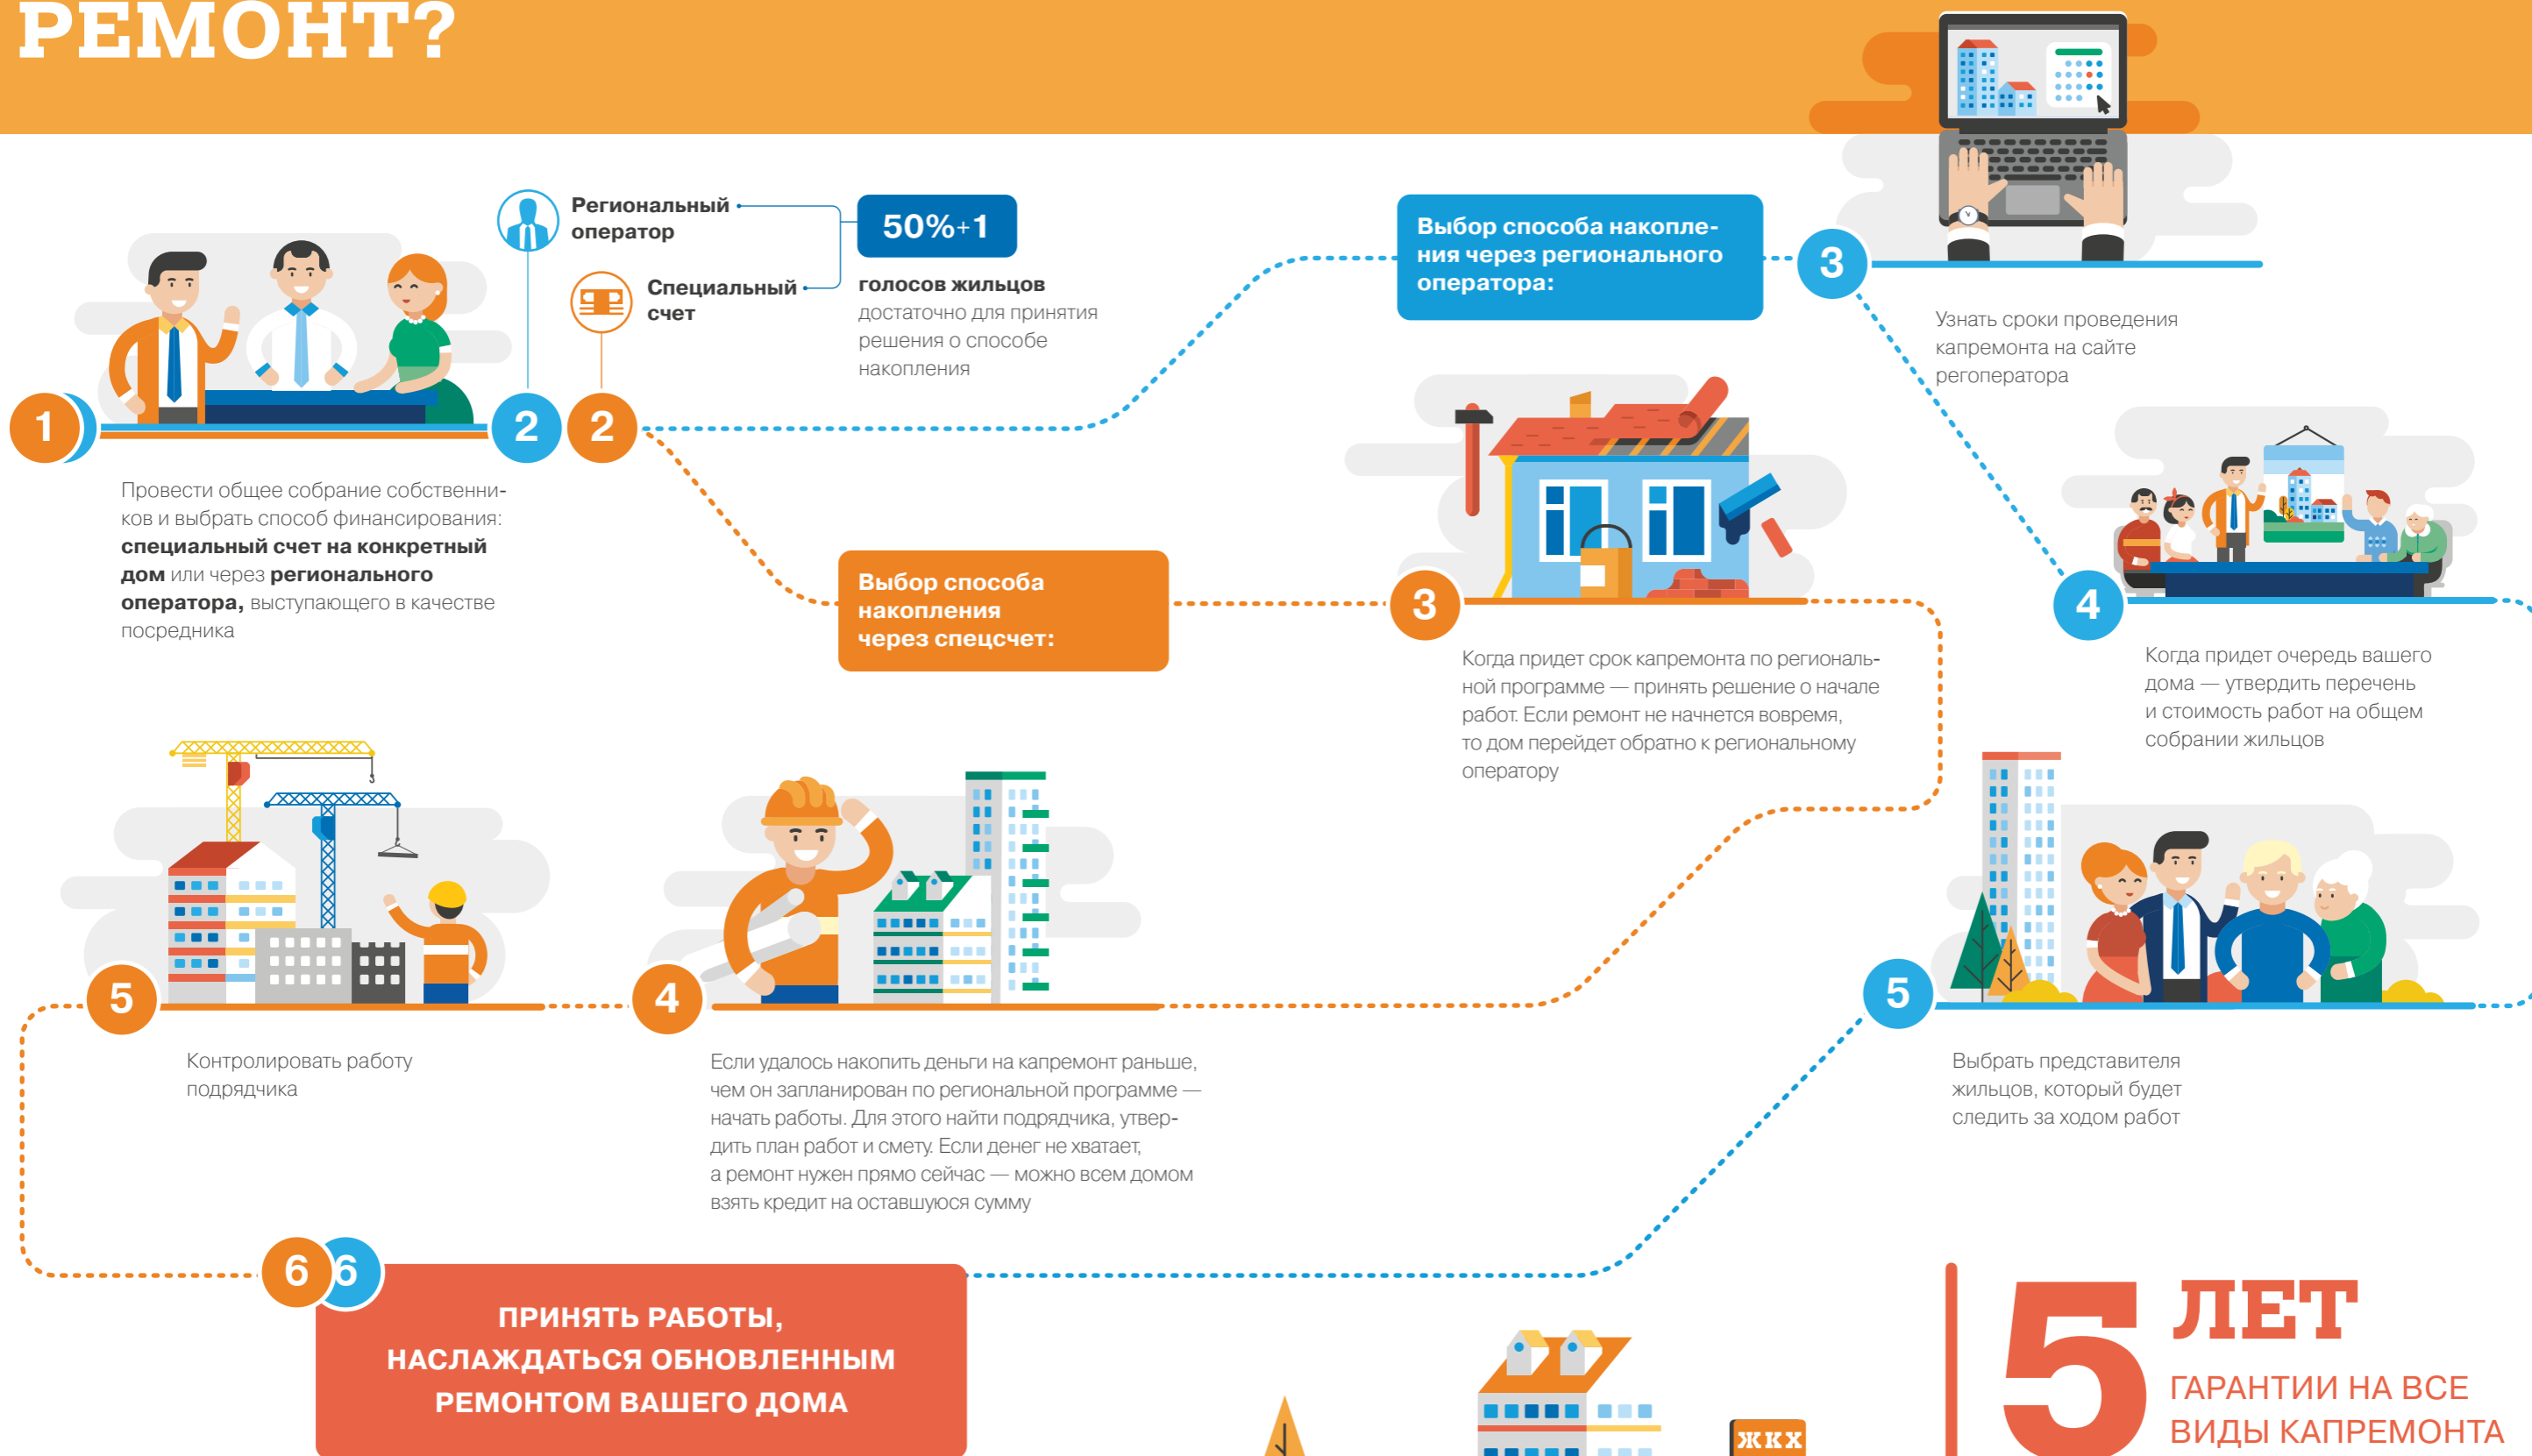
РЕМОНТ?

1

Провести общее собрание собственников и выбрать способ финансирования: **специальный счет на конкретный дом** или через **регионального оператора,** выступающего в качестве посредника

Региональный оператор

Специальный счет

2

2

50%+1

**голосов жильцов** достаточно для принятия решения о способе накопления

Выбор способа накопления через регионального оператора:

3

Узнать сроки проведения капремонта на сайте регоператора

4

Когда придет очередь вашего дома — утвердить перечень и стоимость работ на общем собрании жильцов

5

Выбрать представителя жильцов, который будет следить за ходом работ

Выбор способа накопления через спецсчет:

3

Когда придет срок капремонта по региональной программе — принять решение о начале работ. Если ремонт не начнется вовремя, то дом перейдет обратно к региональному оператору

4

Если удалось накопить деньги на капремонт раньше, чем он запланирован по региональной программе — начать работы. Для этого найти подрядчика, утвердить план работ и смету. Если денег не хватает, а ремонт нужен прямо сейчас — можно всем домом взять кредит на оставшуюся сумму

5

Контролировать работу подрядчика

6 6

ПРИНЯТЬ РАБОТЫ, НАСЛАЖДАТЬСЯ ОБНОВЛЕННЫМ РЕМОНТОМ ВАШЕГО ДОМА

ЖКХ

5 ЛЕТ

ГАРАНТИИ НА ВСЕ ВИДЫ КАПРЕМОНТА